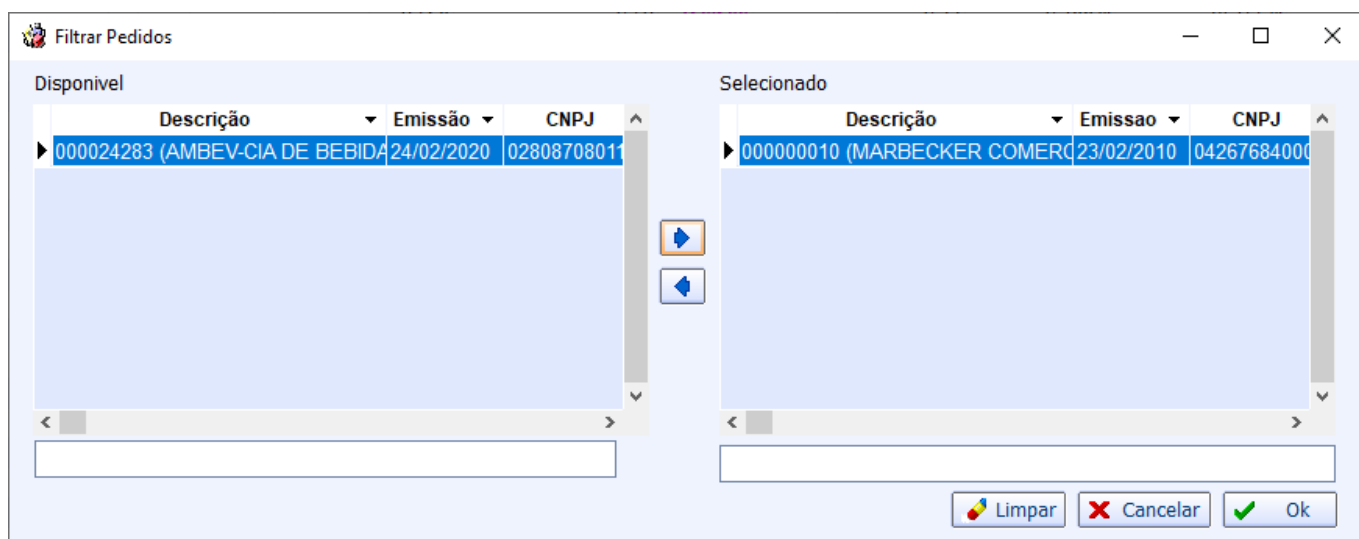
Filtrar Pedidos

Disponivel

| Descrição | Emissão | CNPJ |
|---|---|---|
| 000024283 (AMBEV-CIA DE BEBIDA | 24/02/2020 | 02808708011 |

Selecionado

| Descrição | Emissao | CNPJ |
|---|---|---|
| 000000010 (MARBECKER COMERC | 23/02/2010 | 04267684000 |

Limpar
Cancelar
Ok